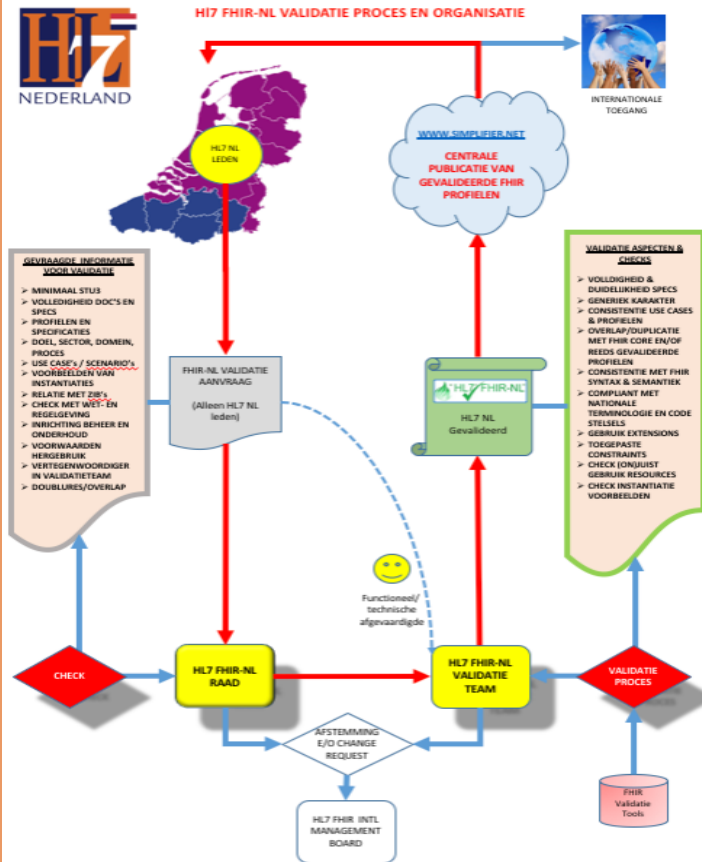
HL7 NEDERLAND

Hl7 FHIR-NL VALIDATIE PROCES EN ORGANISATIE

INTERNATIONALE TOEGANG

HL7 NL LEDEN

WWW.SIMPLIFIER.NET

CENTRALE PUBLICATIE VAN GEVALIDEERDE FHIR PROFIELEN

GEVRAAGDE INFORMATIE VOOR VALIDATIE

- MINIMAAL STU3
- VOLLEDIGHEID DOC'S EN SPECS
- PROFIELEN EN SPECIFICATIES
- DOEL, SECTOR, DOMEIN, PROCES
- USE CASE's / SCENARIO's
- VOORBEELDEN VAN INSTANTIATIES
- RELATIE MET ZIB's
- CHECK MET WET- EN REGELGEVING
- INRICHTING BEHEER EN ONDERHOUD
- VOORWAARDEN HERGEBRUIK
- VERTEGENWOORDIGER IN VALIDATIETEAM
- DOUBLURES/OVERLAP

FHIR-NL VALIDATIE AANVRAAG

(Alleen HL7 NL leden)

HL7 FHIR-NL

HL7 NL Gevalideerd

VALIDATIE ASPECTEN & CHECKS

- VOLLDIGHEID & DUIDELIJKHEID SPECS
- GENERIEK KARAKTER
- CONSISTENTIE USE CASES & PROFIELEN
- OVERLAP/DUPLICATIE MET FHIR CORE EN/OF REEDS GEVALIDEERDE PROFIELEN
- CONSISTENTIE MET FHIR SYNTAX & SEMANTIEK
- COMPLIANT MET NATIONALE TERMINOLOGIE EN CODE STELSELS
- GEBRUIK EXTENSIONS
- TOEGEPASTE CONSTRAINTS
- CHECK (ON)JUIST GEBRUIK RESOURCES
- CHECK INSTANTIATIE VOORBEELDEN

Functioneel/ technische afgevaardigde

CHECK

HL7 FHIR-NL RAAD

HL7 FHIR-NL VALIDATIE TEAM

VALIDATIE PROCES

AFSTEMMING E/O CHANGE REQUEST

FHIR Validatie Tools

HL7 FHIR INTL MANAGEMENT BOARD